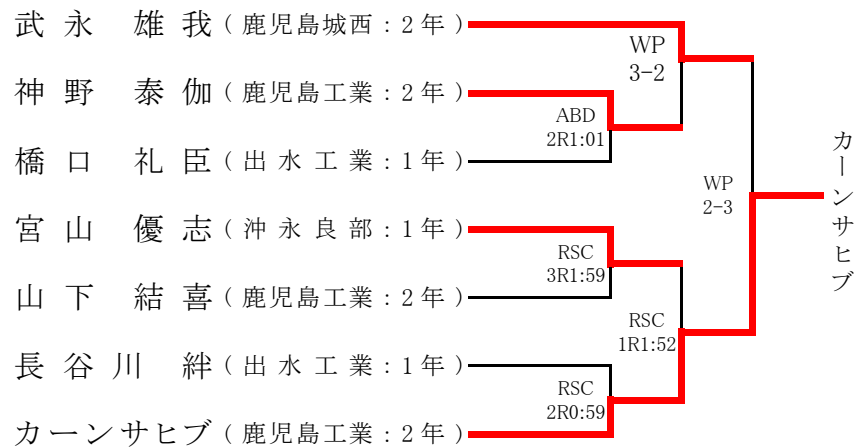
武永　雄我（鹿児島城西：2年）
神野　泰伽（鹿児島工業：2年）
橋口　礼臣（出水工業：1年）
宮山　優志（沖永良部：1年）
山下　結喜（鹿児島工業：2年）
長谷川　絆（出水工業：1年）
カーンサヒブ（鹿児島工業：2年）

WP
3-2

ABD
2R1:01

WP
2-3

RSC
3R1:59

RSC
1R1:52

RSC
2R0:59

カーンサヒブ